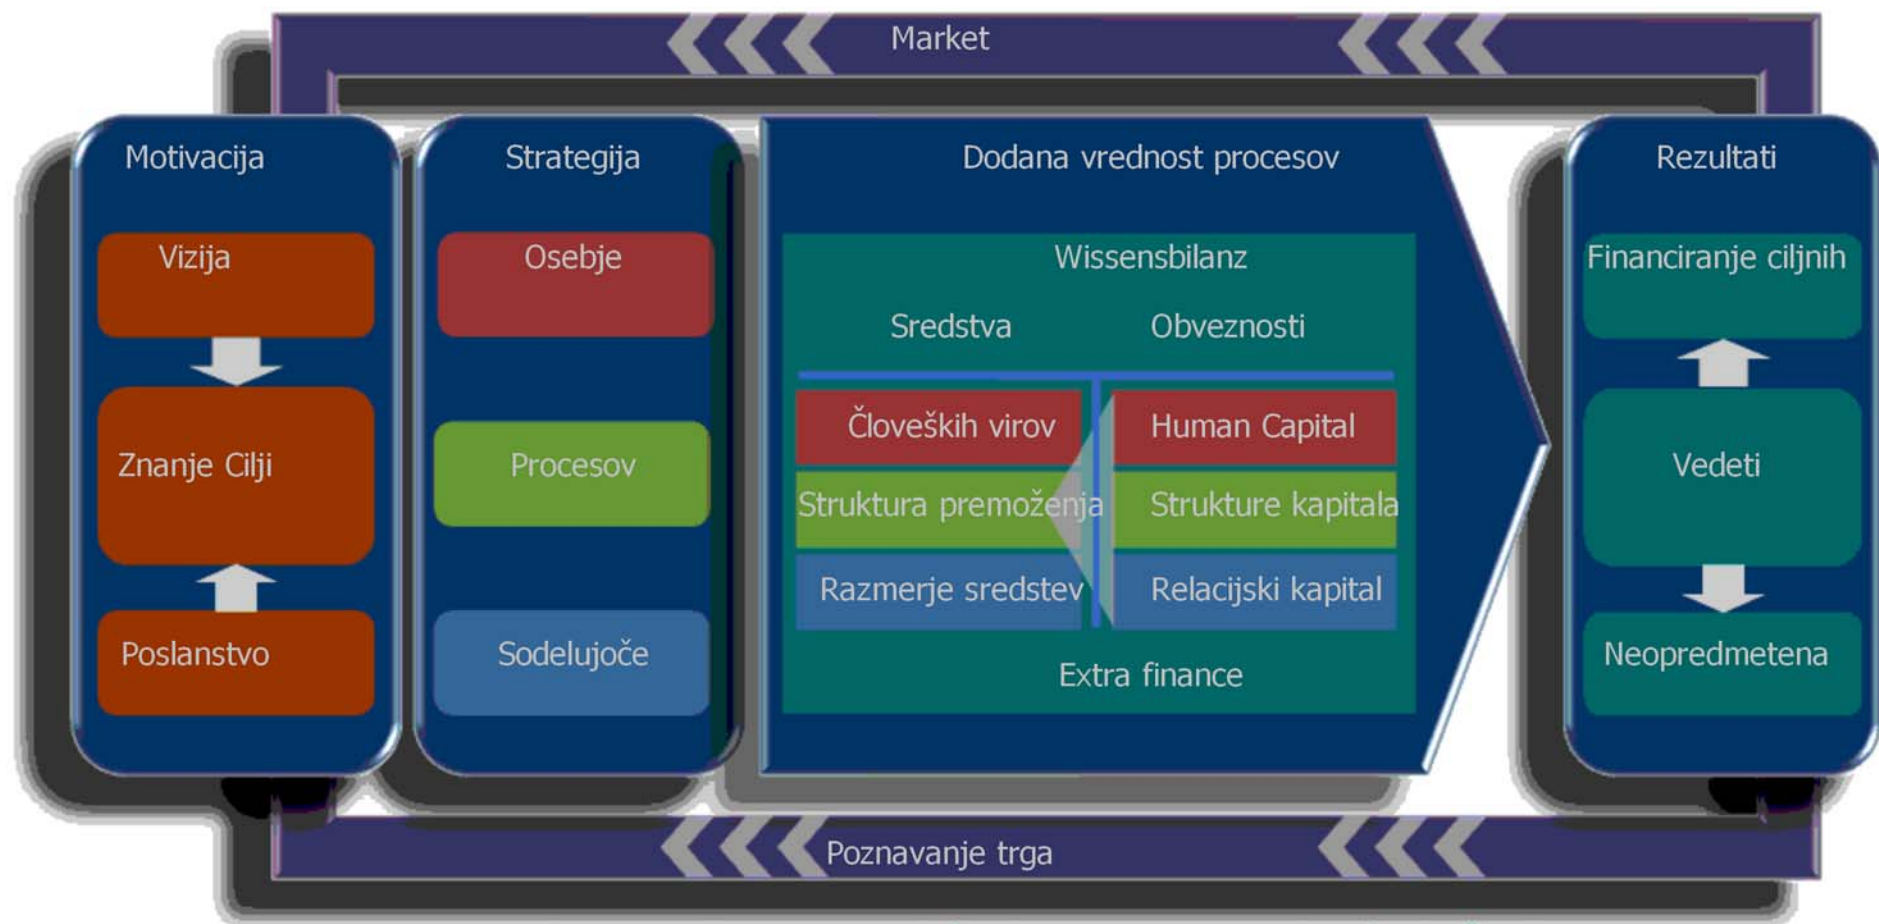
Market

Motivacija

Vizija

Znanje Cilji

Poslanstvo

Strategija

Osebje

Procesov

Sodelujoče

Dodana vrednost procesov

Wissensbilanz

Sredstva

Obveznosti

Človeških virov

Human Capital

Struktura premoženja

Strukture kapitala

Razmerje sredstev

Relacijski kapital

Extra finance

Rezultati

Financiranje ciljnih

Vedeti

Neopredmetena

Poznavanje trga